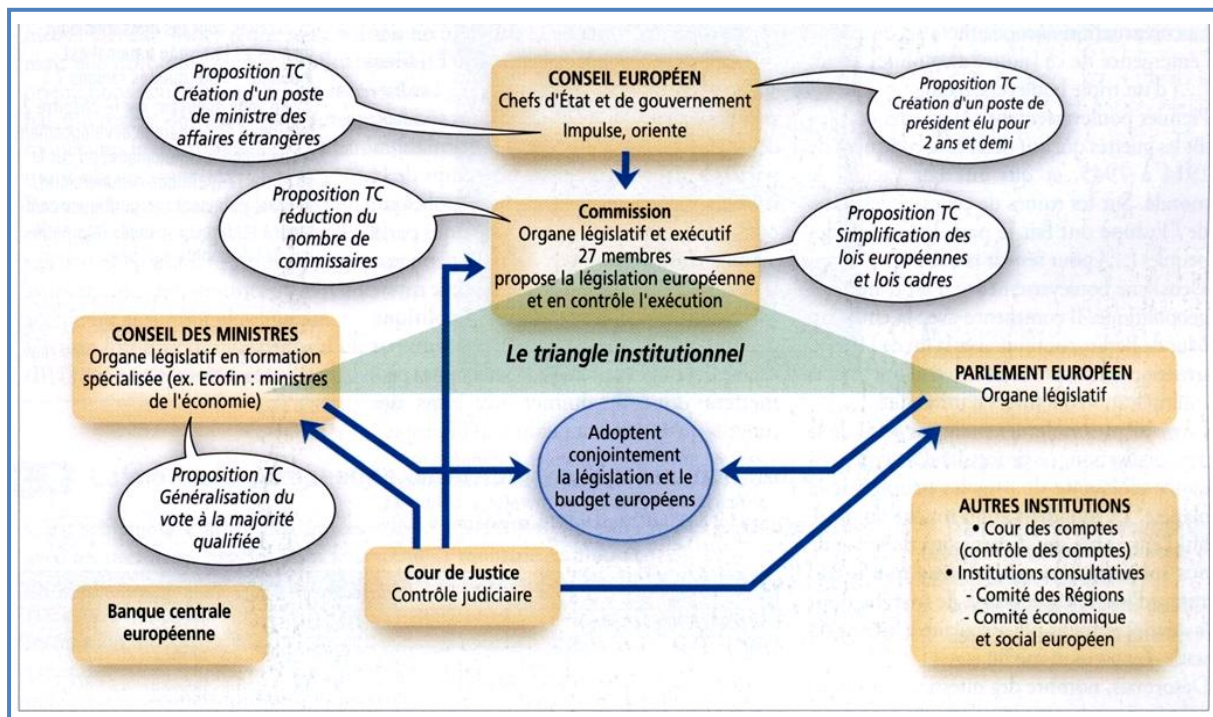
Proposition TC
Création d'un poste de ministre des affaires étrangères

CONSEIL EUROPÉEN
Chefs d'État et de gouvernement
Impulse, oriente

Proposition TC
Création d'un poste de président élu pour 2 ans et demi

Proposition TC
réduction du nombre de commissaires

Commission
Organe législatif et exécutif
27 membres
propose la législation européenne et en contrôle l'exécution

Proposition TC
Simplification des lois européennes et lois cadres

CONSEIL DES MINISTRES
Organe législatif en formation spécialisée (ex. Ecofin : ministres de l'économie)

Le triangle institutionnel

PARLEMENT EUROPÉEN
Organe législatif

Adoptent conjointement la législation et le budget européens

Proposition TC
Généralisation du vote à la majorité qualifiée

AUTRES INSTITUTIONS
• Cour des comptes (contrôle des comptes)
• Institutions consultatives
- Comité des Régions
- Comité économique et social européen

Cour de Justice
Contrôle judiciaire

Banque centrale européenne